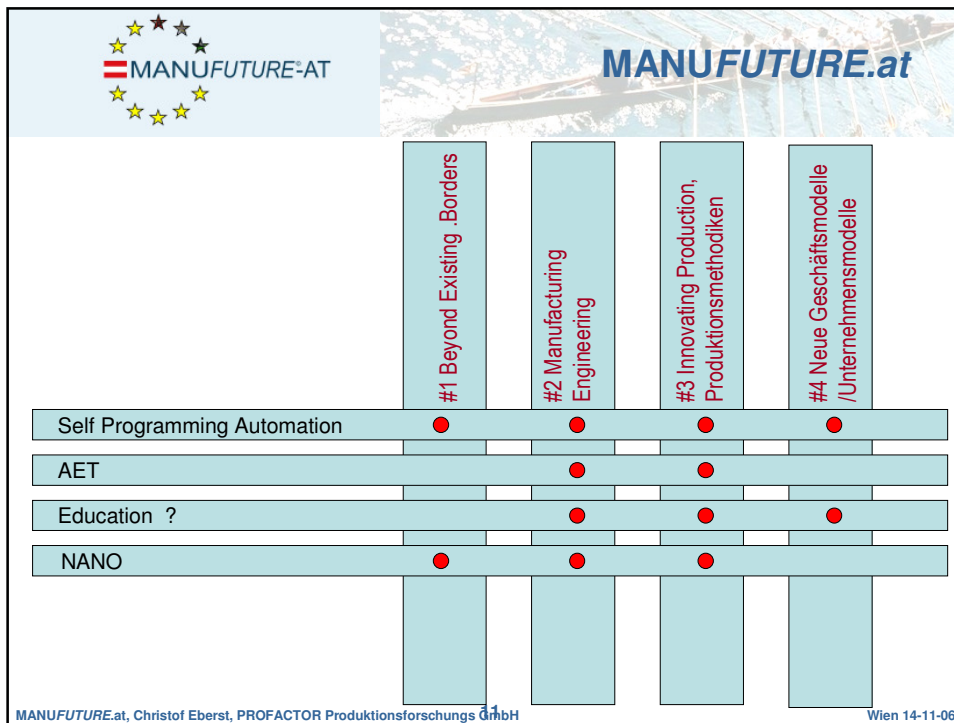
MANUFUTURE®-AT

MANUFUTURE.at

#1 Beyond Existing .Borders

#2 Manufacturing Engineering

#3 Innovating Production, Produktionsmethodiken

#4 Neue Geschäftsmodelle /Unternehmensmodelle

Self Programming Automation

AET

Education ?

NANO

MANUFUTURE.at, Christof Eberst, PROFACTOR Produktionsforschungs GmbH

11

Wien 14-11-06